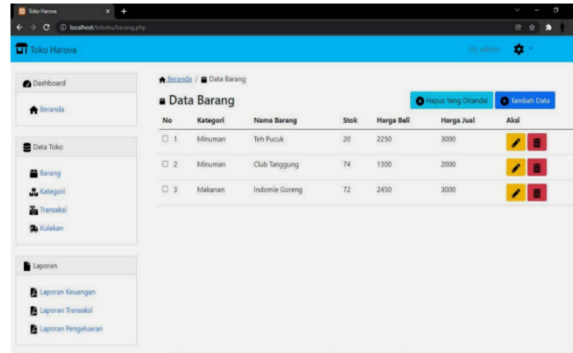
Toko Harova

localhost/tokoku/barang.php

Toko Harova

Hy admin

Dashboard

Beranda

Data Toko

Barang

Kategori

Transaksi

Kulakan

Laporan

Laporan Keuangan

Laporan Transaksi

Laporan Pengeluaran

Beranda / Data Barang

Data Barang

Hapus Yang Ditandai

Tambah Data

| No | Kategori | Nama Barang | Stok | Harga Beli | Harga Jual | Aksi |
|---|---|---|---|---|---|---|
| 1 | Minuman | Teh Pucuk | 20 | 2250 | 3000 | |
| 2 | Minuman | Club Tanggung | 74 | 1300 | 2000 | |
| 3 | Makanan | Indomie Goreng | 72 | 2450 | 3000 | |